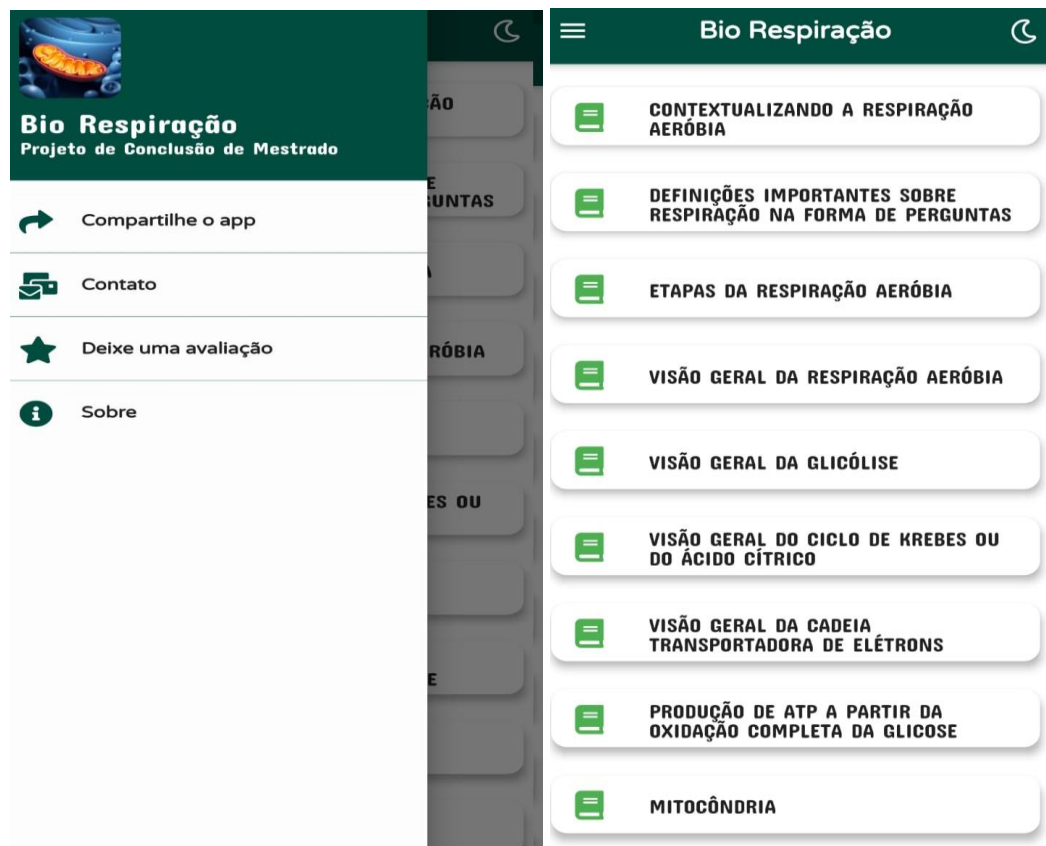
Bio Respiração
Projeto de Conclusão de Mestrado

Compartilhe o app

Contato

Deixe uma avaliação

Sobre

ÃO

E
UNTAS

A

RÓBIA

ES OU

E

Bio Respiração

CONTEXTUALIZANDO A RESPIRAÇÃO AERÓBIA

DEFINIÇÕES IMPORTANTES SOBRE RESPIRAÇÃO NA FORMA DE PERGUNTAS

ETAPAS DA RESPIRAÇÃO AERÓBIA

VISÃO GERAL DA RESPIRAÇÃO AERÓBIA

VISÃO GERAL DA GLICÓLISE

VISÃO GERAL DO CICLO DE KREBES OU DO ÁCIDO CÍTRICO

VISÃO GERAL DA CADEIA TRANSPORTADORA DE ELÉTRONS

PRODUÇÃO DE ATP A PARTIR DA OXIDAÇÃO COMPLETA DA GLICOSE

MITOCÔNDRIA